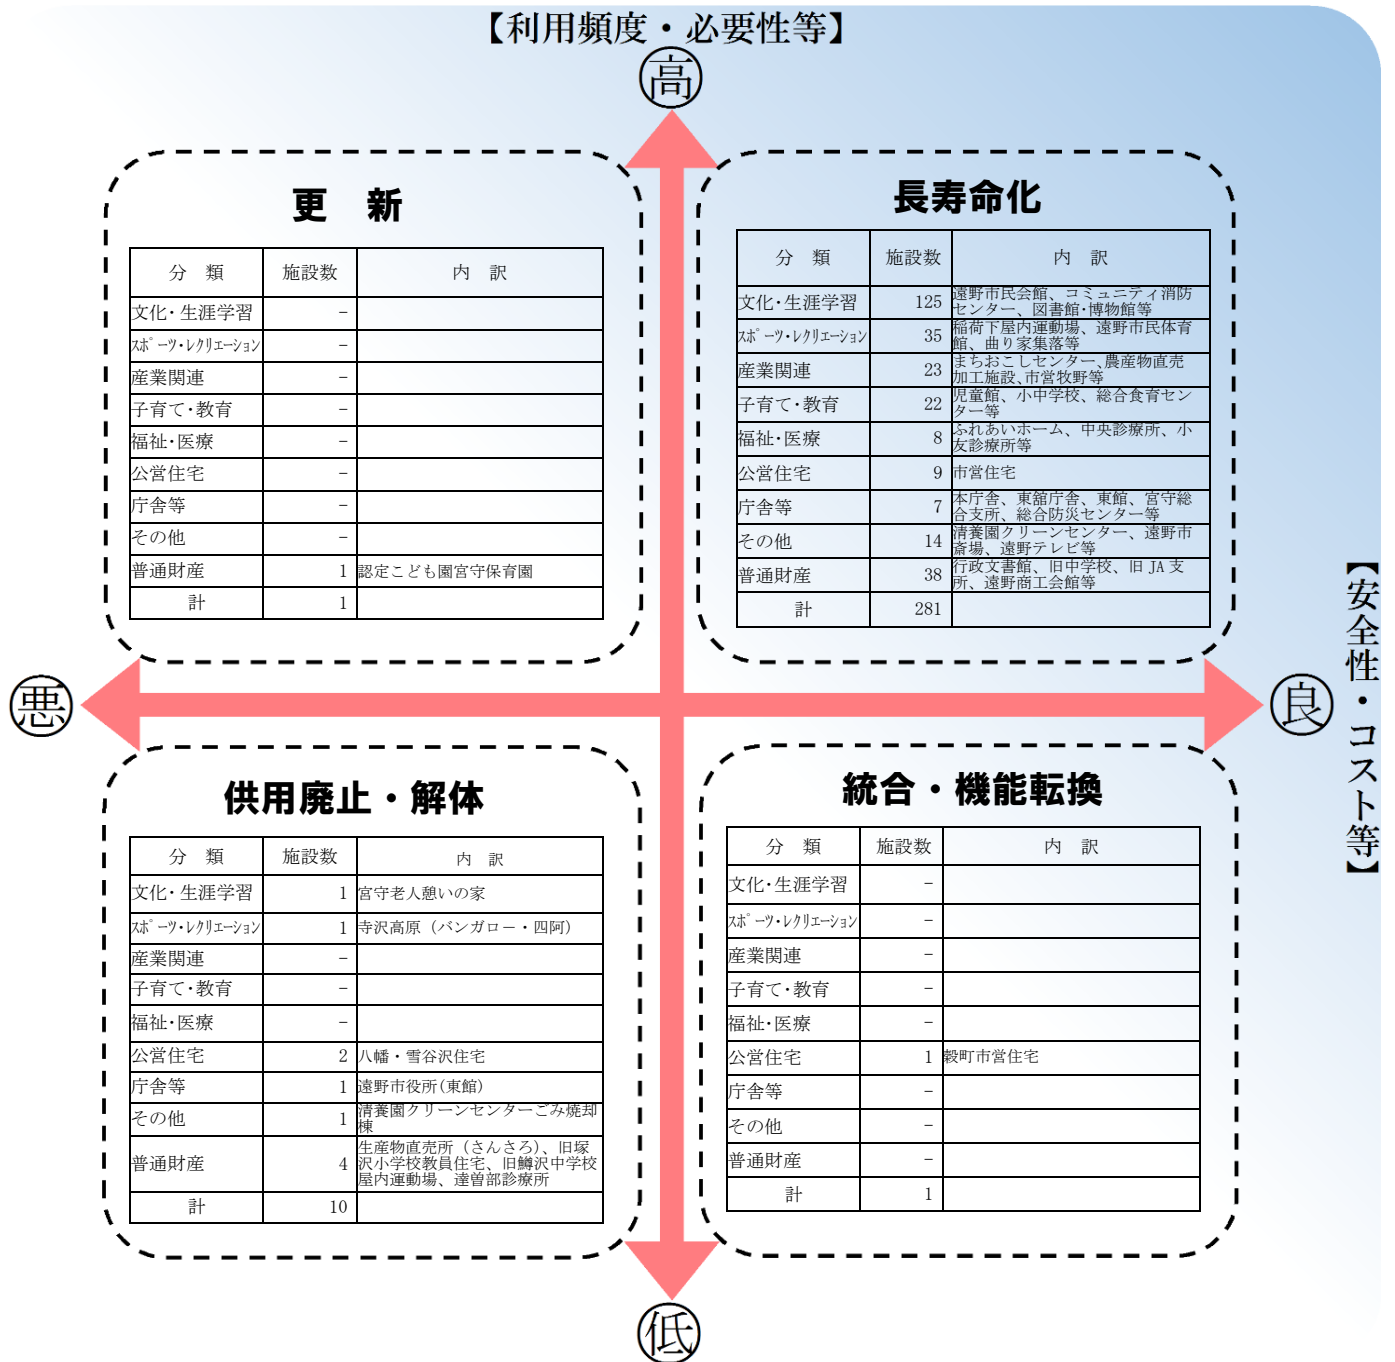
【利用頻度・必要性等】

高

更　新

| 分　類 | 施設数 | 内　訳 |
|---|---|---|
| 文化・生涯学習 | – | |
| ｽﾎﾟｰﾂ・ﾚｸﾘｴｰｼｮﾝ | – | |
| 産業関連 | – | |
| 子育て・教育 | – | |
| 福祉・医療 | – | |
| 公営住宅 | – | |
| 庁舎等 | – | |
| その他 | – | |
| 普通財産 | 1 | 認定こども園宮守保育園 |
| 計 | 1 | |

長寿命化

| 分　類 | 施設数 | 内　訳 |
|---|---|---|
| 文化・生涯学習 | 125 | 遠野市民会館、コミュニティ消防センター、図書館・博物館等 |
| ｽﾎﾟｰﾂ・ﾚｸﾘｴｰｼｮﾝ | 35 | 稲荷下屋内運動場、遠野市民体育館、曲り家集落等 |
| 産業関連 | 23 | まちおこしセンター、農産物直売加工施設、市営牧野等 |
| 子育て・教育 | 22 | 児童館、小中学校、総合食育センター等 |
| 福祉・医療 | 8 | ふれあいホーム、中央診療所、小友診療所等 |
| 公営住宅 | 9 | 市営住宅 |
| 庁舎等 | 7 | 本庁舎、東舘庁舎、東館、宮守総合支所、総合防災センター等 |
| その他 | 14 | 清養園クリーンセンター、遠野市斎場、遠野テレビ等 |
| 普通財産 | 38 | 行政文書館、旧中学校、旧 JA 支所、遠野商工会館等 |
| 計 | 281 | |

悪

良

【安全性・コスト等】

供用廃止・解体

| 分　類 | 施設数 | 内　訳 |
|---|---|---|
| 文化・生涯学習 | 1 | 宮守老人憩いの家 |
| ｽﾎﾟｰﾂ・ﾚｸﾘｴｰｼｮﾝ | 1 | 寺沢高原（バンガロー・四阿） |
| 産業関連 | – | |
| 子育て・教育 | – | |
| 福祉・医療 | – | |
| 公営住宅 | 2 | 八幡・雪谷沢住宅 |
| 庁舎等 | 1 | 遠野市役所（東館） |
| その他 | 1 | 清養園クリーンセンターごみ焼却棟 |
| 普通財産 | 4 | 生産物直売所（さんさろ）、旧塚沢小学校教員住宅、旧鱒沢中学校屋内運動場、達曽部診療所 |
| 計 | 10 | |

統合・機能転換

| 分　類 | 施設数 | 内　訳 |
|---|---|---|
| 文化・生涯学習 | – | |
| ｽﾎﾟｰﾂ・ﾚｸﾘｴｰｼｮﾝ | – | |
| 産業関連 | – | |
| 子育て・教育 | – | |
| 福祉・医療 | – | |
| 公営住宅 | 1 | 穀町市営住宅 |
| 庁舎等 | – | |
| その他 | – | |
| 普通財産 | – | |
| 計 | 1 | |

低